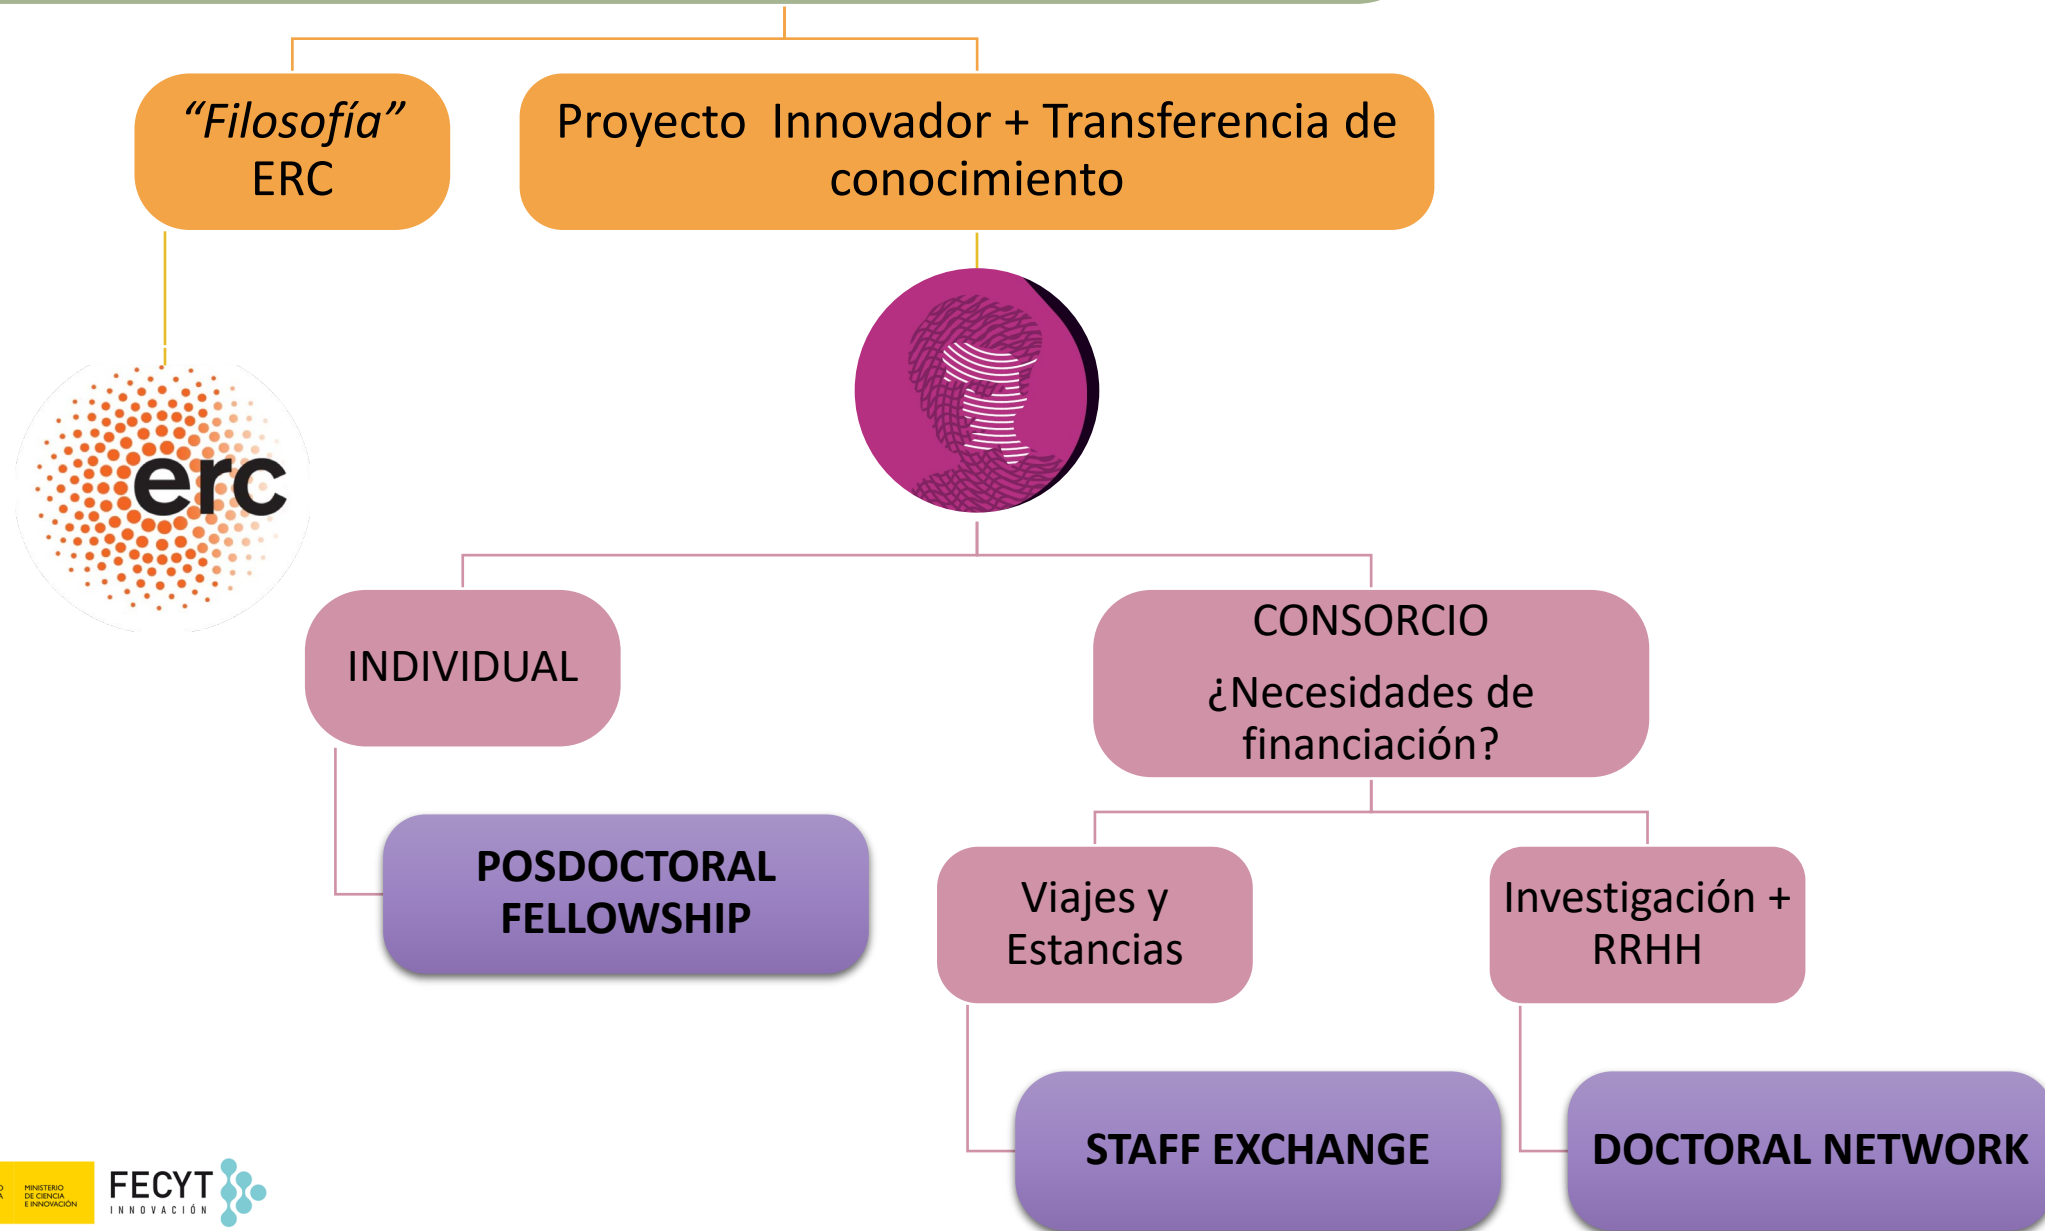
“Filosofía” ERC

Proyecto Innovador + Transferencia de conocimiento

erc

INDIVIDUAL

CONSORCIO

¿Necesidades de financiación?

POSDOCTORAL FELLOWSHIP

Viajes y Estancias

Investigación + RRHH

STAFF EXCHANGE

DOCTORAL NETWORK

MINISTERIO DE CIENCIA E INNOVACIÓN

FECYT INNOVACIÓN